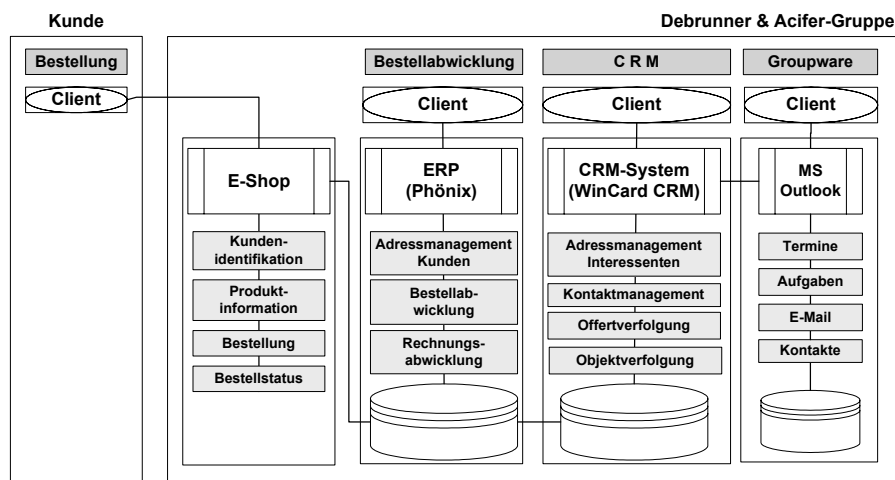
Kunde

Debrunner & Acifer-Gruppe

Bestellung

Client

Bestellabwicklung

C R M

Groupware

Client

Client

Client

E-Shop

Kunden-identifikation

Produkt-information

Bestellung

Bestellstatus

ERP (Phönix)

Adressmanagement Kunden

Bestellab-wicklung

Rechnungs-abwicklung

CRM-System (WinCard CRM)

Adressmanagement Interessenten

Kontaktmanagement

Offertverfolgung

Objektverfolgung

MS Outlook

Termine

Aufgaben

E-Mail

Kontakte